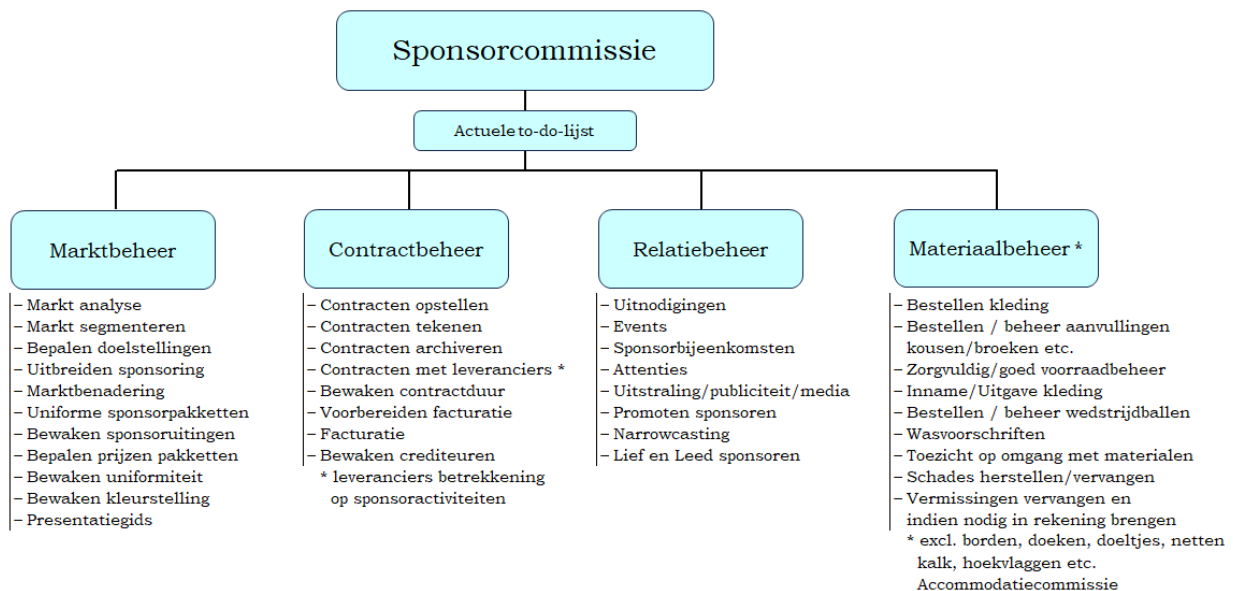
Sponsorcommissie

Actuele to-do-lijst

Marktbeheer

– Markt analyse
– Markt segmenteren
– Bepalen doelstellingen
– Uitbreiden sponsoring
– Marktbenadering
– Uniforme sponsorpakketten
– Bewaken sponsoruitingen
– Bepalen prijzen pakketten
– Bewaken uniformiteit
– Bewaken kleurstelling
– Presentatiegids

Contractbeheer

– Contracten opstellen
– Contracten tekenen
– Contracten archiveren
– Contracten met leveranciers *
– Bewaken contractduur
– Voorbereiden facturatie
– Facturatie
– Bewaken crediteuren
* leveranciers betrekkening op sponsoractiviteiten

Relatiebeheer

– Uitnodigingen
– Events
– Sponsorbijeenkomsten
– Attenties
– Uitstraling/publiciteit/media
– Promoten sponsoren
– Narrowcasting
– Lief en Leed sponsoren

Materiaalbeheer *

– Bestellen kleding
– Bestellen / beheer aanvullingen kousen/broeken etc.
– Zorgvuldig/goed voorraadbeheer
– Inname/Uitgave kleding
– Bestellen / beheer wedstrijdballen
– Wasvoorschriften
– Toezicht op omgang met materialen
– Schades herstellen/vervangen
– Vermissingen vervangen en indien nodig in rekening brengen
* excl. borden, doeken, doeltjes, netten kalk, hoekvlaggen etc. Accommodatiecommissie